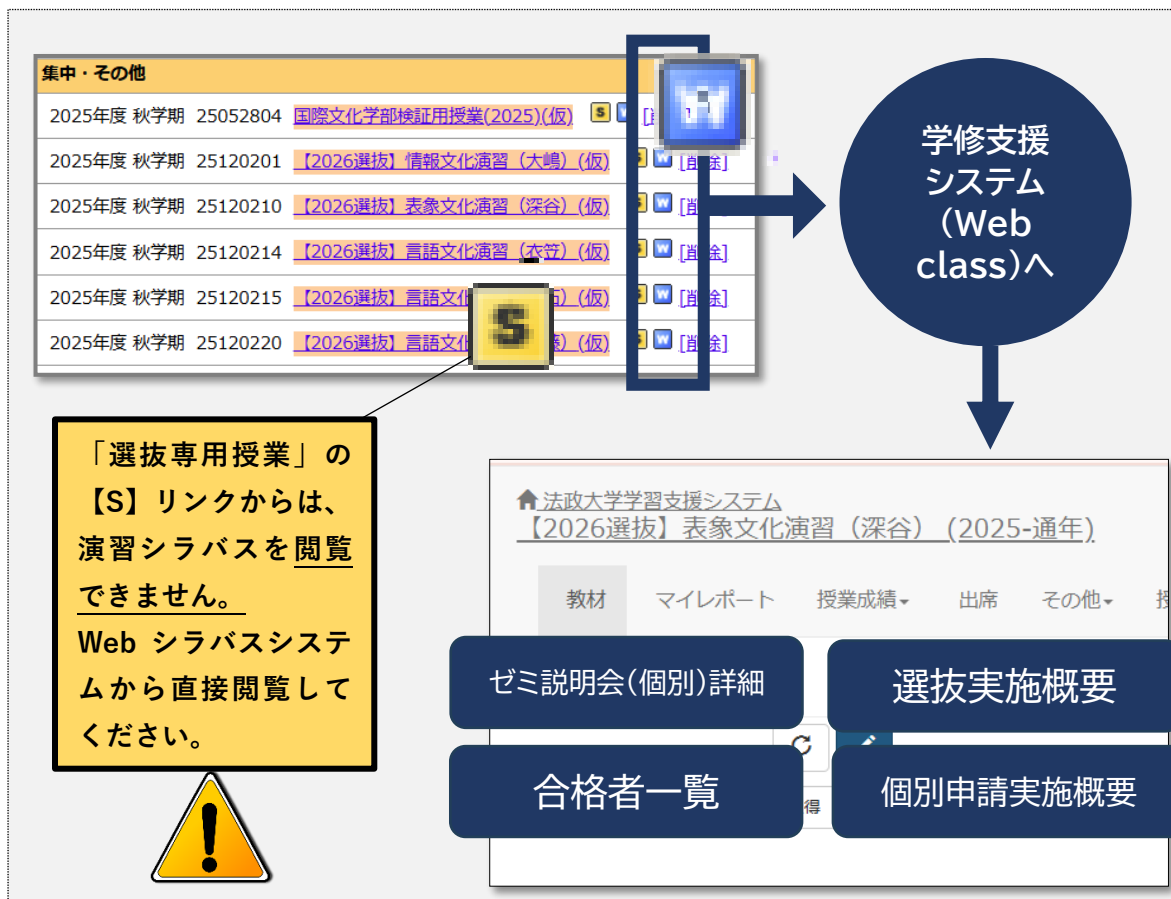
集中・その他

| | | |
|---|---|---|
| 2025年度 秋学期 25052804 | 国際文化学部検証用授業(2025)(仮) | S W [削除] |
| 2025年度 秋学期 25120201 | 【2026選抜】情報文化演習（大嶋）(仮) | S W [削除] |
| 2025年度 秋学期 25120210 | 【2026選抜】表象文化演習（深谷）(仮) | S W [削除] |
| 2025年度 秋学期 25120214 | 【2026選抜】言語文化演習（衣笠）(仮) | S W [削除] |
| 2025年度 秋学期 25120215 | 【2026選抜】言語文化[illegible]（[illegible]）(仮) | S W [削除] |
| 2025年度 秋学期 25120220 | 【2026選抜】言語文化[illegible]（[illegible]）(仮) | S W [削除] |

W

S

学修支援システム（Web class)へ

「選抜専用授業」の【S】リンクからは、演習シラバスを閲覧できません。
Web シラバスシステムから直接閲覧してください。

法政大学学習支援システム
【2026選抜】表象文化演習（深谷）(2025-通年)

教材 マイレポート 授業成績 出席 その他 授

ゼミ説明会(個別)詳細

選抜実施概要

合格者一覧

個別申請実施概要

得